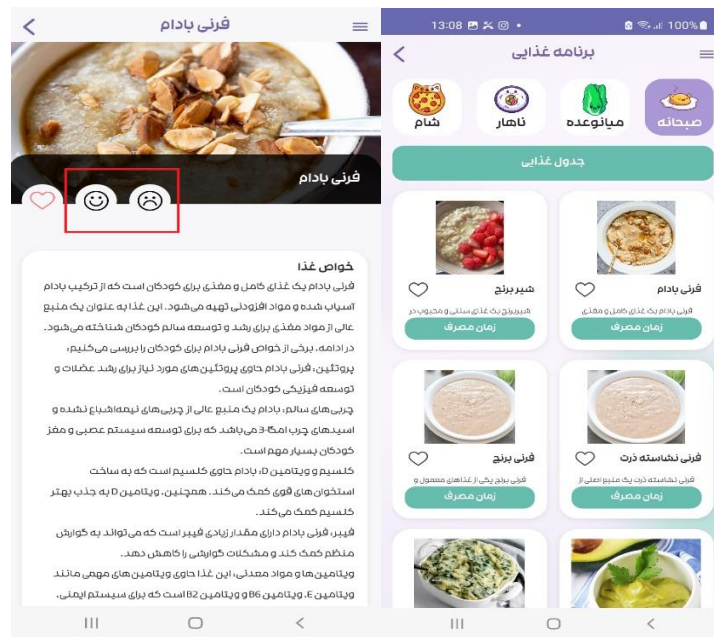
فرنی بادام

فرنی بادام

خواص غذا

فرنی بادام یک غذای کامل و مغذی برای کودکان است که از ترکیب بادام آسیاب شده و مواد افزودنی تهیه می‌شود. این غذا به عنوان یک منبع عالی از مواد مغذی برای رشد و توسعه سالم کودکان شناخته می‌شود. در ادامه، برخی از خواص فرنی بادام برای کودکان را بررسی می‌کنیم.

پروتئین: فرنی بادام حاوی پروتئین‌های مورد نیاز برای رشد عضلات و توسعه فیزیکی کودکان است.

چربی‌های سالم: بادام یک منبع عالی از چربی‌های نیمه‌اشباع نشده و اسیدهای چرب امگا-3 می‌باشد که برای توسعه سیستم عصبی و مغز کودکان بسیار مهم است.

کلسیم و ویتامین D: بادام حاوی کلسیم است که به ساخت استخوان‌های قوی کمک می‌کند. همچنین، ویتامین D به جذب بهتر کلسیم کمک می‌کند.

فیبر: فرنی بادام دارای مقدار زیادی فیبر است که می‌تواند به گوارش منظم کمک کند و مشکلات گوارشی را کاهش دهد.

ویتامین‌ها و مواد معدنی: این غذا حاوی ویتامین‌های مهمی مانند ویتامین E، ویتامین B6 و ویتامین B2 است که برای سیستم ایمنی،

13:08 100%

برنامه غذایی

صبحانه
میانوعده
ناهار
شام

جدول غذایی

فرنی بادام
فرنی بادام یک غذای کامل و مغذی
زمان مصرف

شیر برنج
شیربرنج یک غذای سنتی و محبوب در
زمان مصرف

فرنی نشاسته ذرت
فرنی نشاسته ذرت یک منبع عالی از
زمان مصرف

فرنی برنج
فرنی برنج یکی از غذاهای معمول و
زمان مصرف